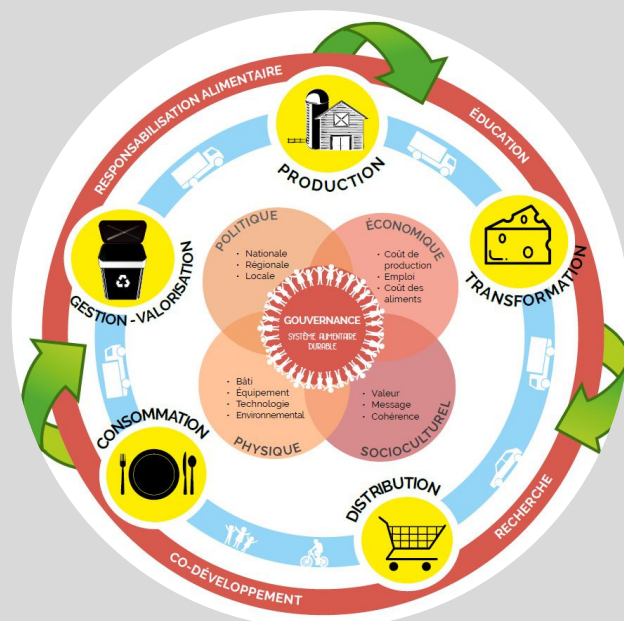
RESPONSABILISATION ALIMENTAIRE
ÉDUCATION
PRODUCTION
TRANSFORMATION
DISTRIBUTION
CONSOMMATION
GESTION - VALORISATION
RECHERCHE
CO-DÉVELOPPEMENT

POLITIQUE
· Nationale
· Régionale
· Locale

ÉCONOMIQUE
· Coût de production
· Emploi
· Coût des aliments

GOUVERNANCE
SYSTÈME ALIMENTAIRE DURABLE

· Bâti
· Équipement
· Technologie
· Environnemental
PHYSIQUE

· Valeur
· Message
· Cohérence
SOCIOCULTUREL